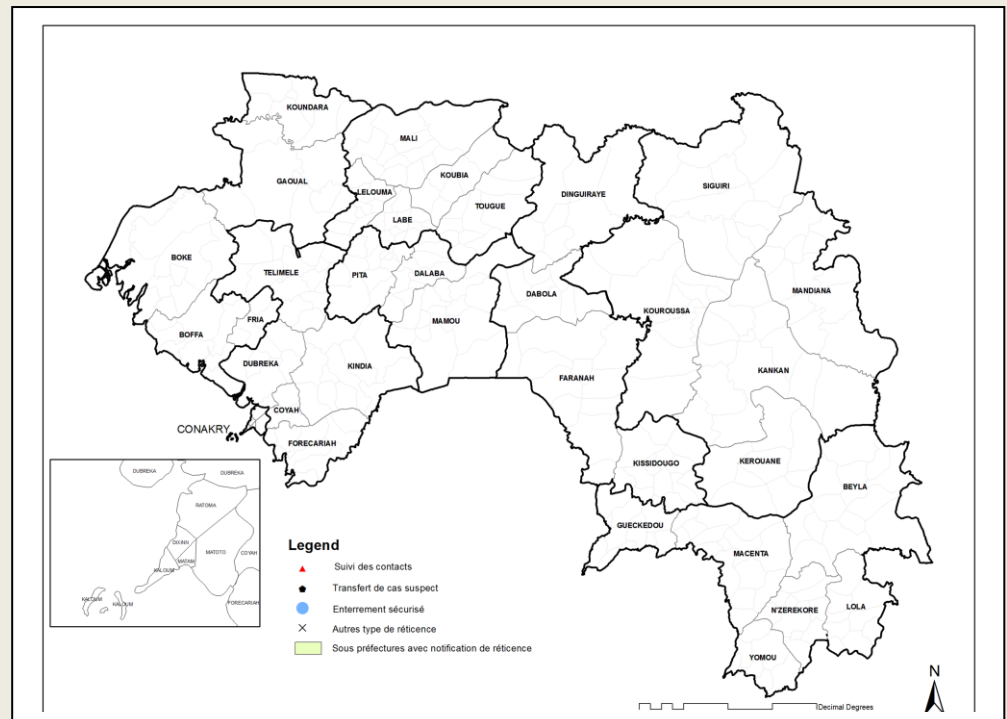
KOUNDARA
MALI
GAOUAL
LELOUMA
KOUBIA
LABE
TOUGUE
DINGUIRAYE
SIGUIRI
BOKE
TELIMELE
PITA
DALABA
DABOLA
MANDIANA
FRIA
BOFFA
MAMOU
KOUROUSSA
DUBREKA
KINDIA
KANKAN
FARANAH
COYAH
CONAKRY
FORECARIAH
KISSIDOUGO
KEROUANE
BEYLA
GUECKEDOU
MACENTA
N'ZEREKORE
LOLA
YOMOU

DUBREKA
DUBREKA
RATOMA
DIXINN
MATOTO
COYAH
MATAM
KALOUM
KALOUM
KALOUM
FORECARIAH

Legend
Suivi des contacts
Transfert de cas suspect
Enterrement sécurisé
Autres type de réticence
Sous préfectures avec notification de réticence

Decimal Degrees
N